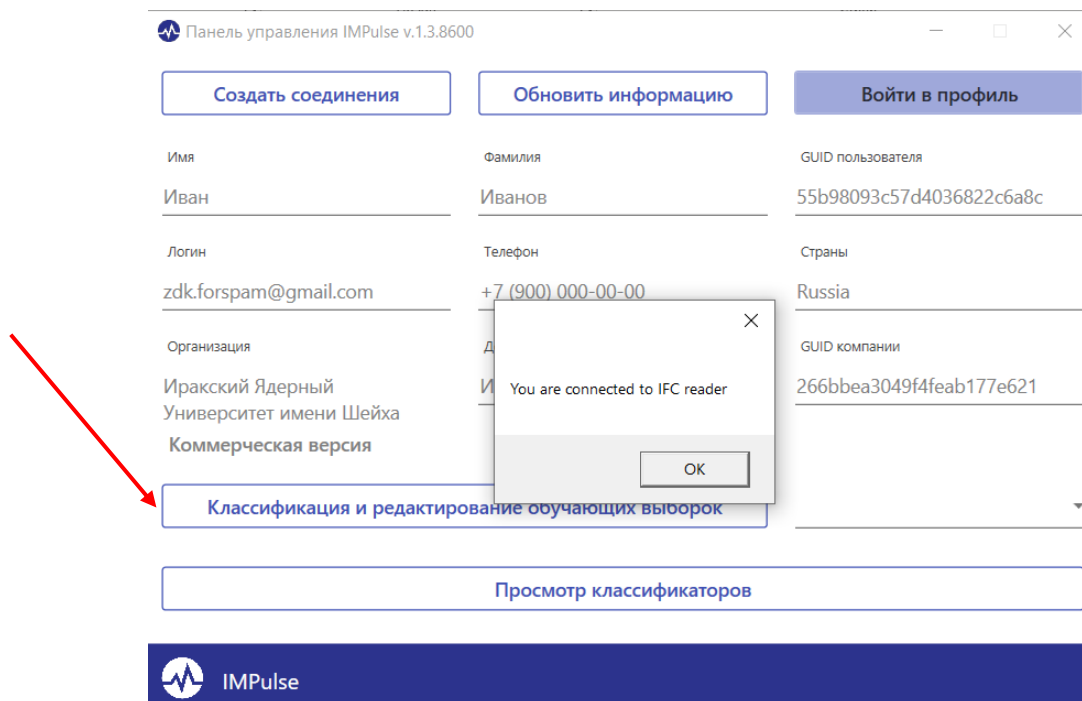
Панель управления IMPulse v.1.3.8600

Создать соединения

Обновить информацию

Войти в профиль

Имя
Иван

Фамилия
Иванов

GUID пользователя
55b98093c57d4036822c6a8c

Логин
zdk.forspam@gmail.com

Телефон
+7 (900) 000-00-00

Страны
Russia

Организация
Иракский Ядерный Университет имени Шейха

Д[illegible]
И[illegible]

GUID компании
266bbea3049f4feab177e621

Коммерческая версия

You are connected to IFC reader

OK

Классификация и редактирование обучающих выборок

Просмотр классификаторов

IMPulse